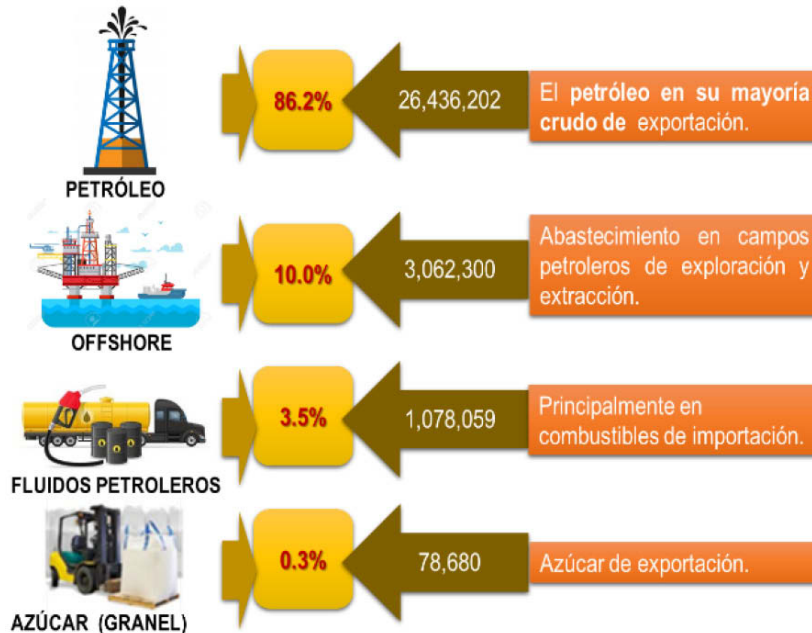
PETRÓLEO

86.2%

26,436,202

El petróleo en su mayoría crudo de exportación.

OFFSHORE

10.0%

3,062,300

Abastecimiento en campos petroleros de exploración y extracción.

FLUIDOS PETROLEROS

3.5%

1,078,059

Principalmente en combustibles de importación.

AZÚCAR (GRANEL)

0.3%

78,680

Azúcar de exportación.